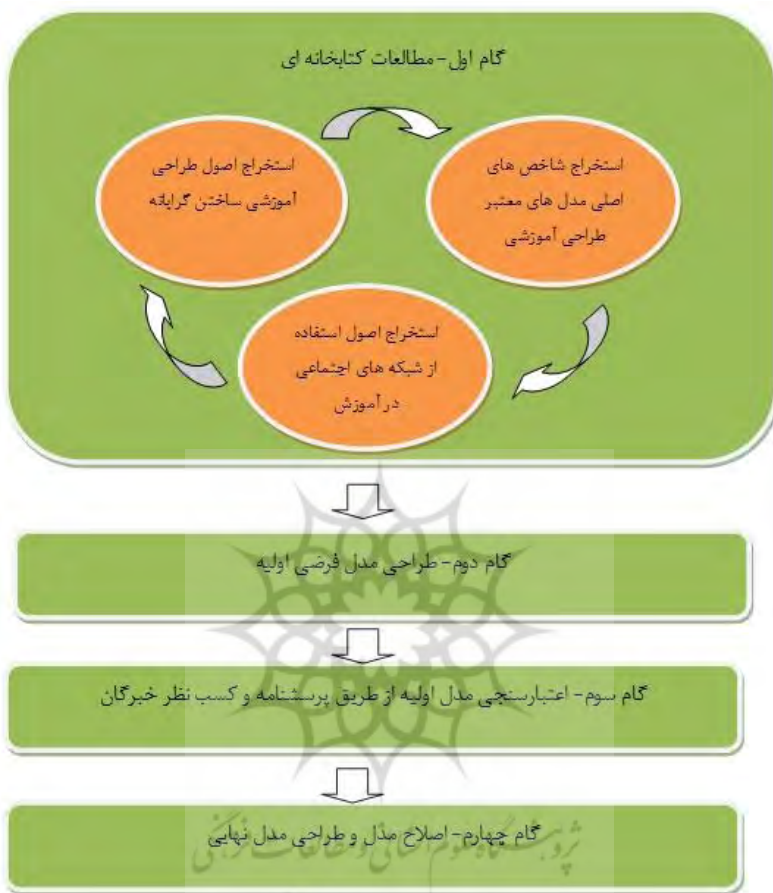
گام اول- مطالعات کتابخانه ای

استخراج شاخص های اصلی مدل های معتبر طراحی آموزشی

استخراج اصول طراحی آموزشی ساختن گرایانه

استخراج اصول استفاده از شبکه های اجتماعی در آموزش

گام دوم- طراحی مدل فرضی اولیه

گام سوم- اعتبارسنجی مدل اولیه از طریق پرسشنامه و کسب نظر خبرگان

گام چهارم- اصلاح مدل و طراحی مدل نهایی

پژوهشگاه علوم انسانی و مطالعات فرهنگی